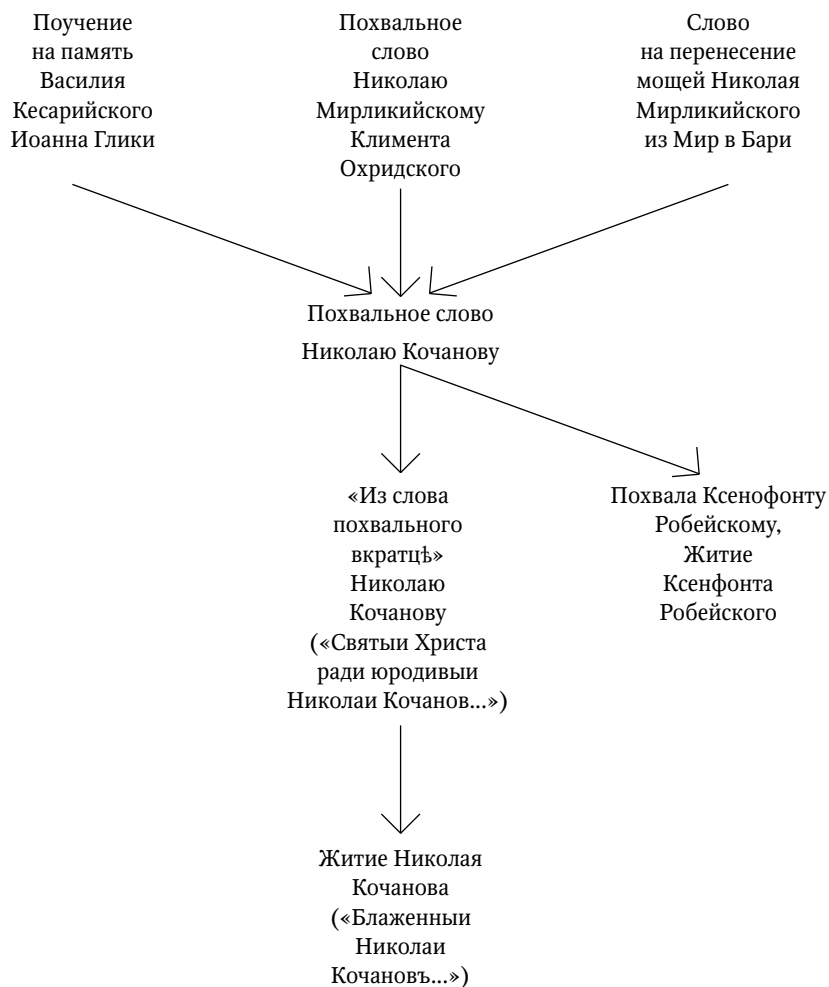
Поучение на память Василия Кесарийского Иоанна Глики

Похвальное слово Николаю Мирликийскому Климента Охридского

Слово на перенесение мощей Николая Мирликийского из Мир в Бари

Похвальное слово Николаю Кочанову

«Из слова похвального вкратцѣ» Николаю Кочанову («Святыи Христа ради юродивыи Николаи Кочанов...»)

Похвала Ксенофонту Робейскому, Житие Ксенфонта Робейского

Житие Николая Кочанова («Блаженныи Николаи Кочановъ...»)